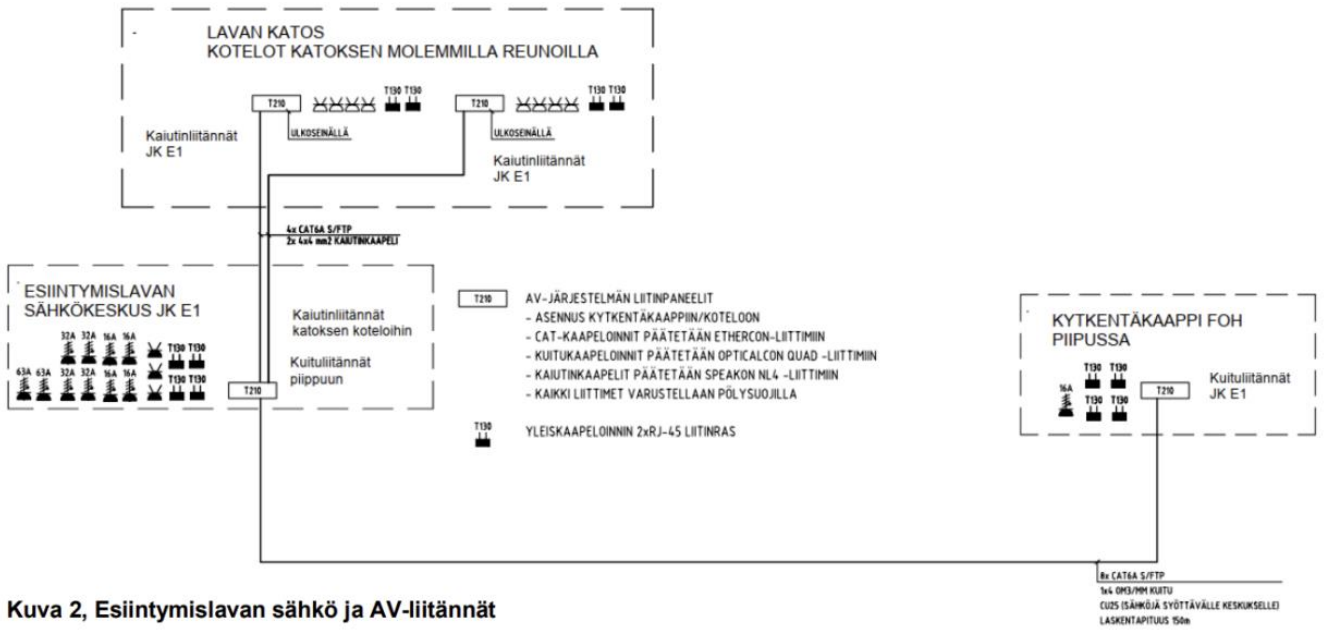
LAVAN KATOS
KOTELOT KATOKSEN MOLEMMILLA REUNOILLA

T210 T130 T130 T130 T130 T210

ULKOSEINÄLLÄ ULKOSEINÄLLÄ

Kaiutinliitännät
JK E1

Kaiutinliitännät
JK E1

4x CAT6A S/FTP
2x 4x4 mm2 KAIUTINKAAPELI

ESIINTYMISLAVAN
SÄHKÖKESKUS JK E1

32A 32A 16A 16A T130 T130
63A 63A 32A 32A 16A 16A T130 T130

Kaiutinliitännät
katoksen koteloihin

Kuituliitännät
piippuun

T210

T210 AV-JÄRJESTELMÄN LIITINPANEELIT
- ASENNUS KYTKENTÄKAAPPIIN/KOTELOON
- CAT-KAAPELOINNIT PÄÄTETÄÄN ETHERCON-LIITTIMIIN
- KUITUKAAPELOINNIT PÄÄTETÄÄN OPTICALCON QUAD -LIITTIMIIN
- KAIUTINKAAPELIT PÄÄTETÄÄN SPEAKON NL4 -LIITTIMIIN
- KAIKKI LIITTIMET VARUSTELLAAN PÖLYSUOJILLA

T130 YLEISKAAPELOINNIN 2xRJ-45 LIITINRAS

KYTKENTÄKAAPPI FOH
PIIPUSSA

16A T130 T130 T130 T130 T210

Kuituliitännät
JK E1

8x CAT6A S/FTP
1x4 OM3/MM KUITU
CU25 (SÄHKÖJÄ SYÖTTÄVÄLLE KESKUKSELLE)
LASKENTAPITUUS 150m

Kuva 2, Esiintymislavan sähkö ja AV-liitännät